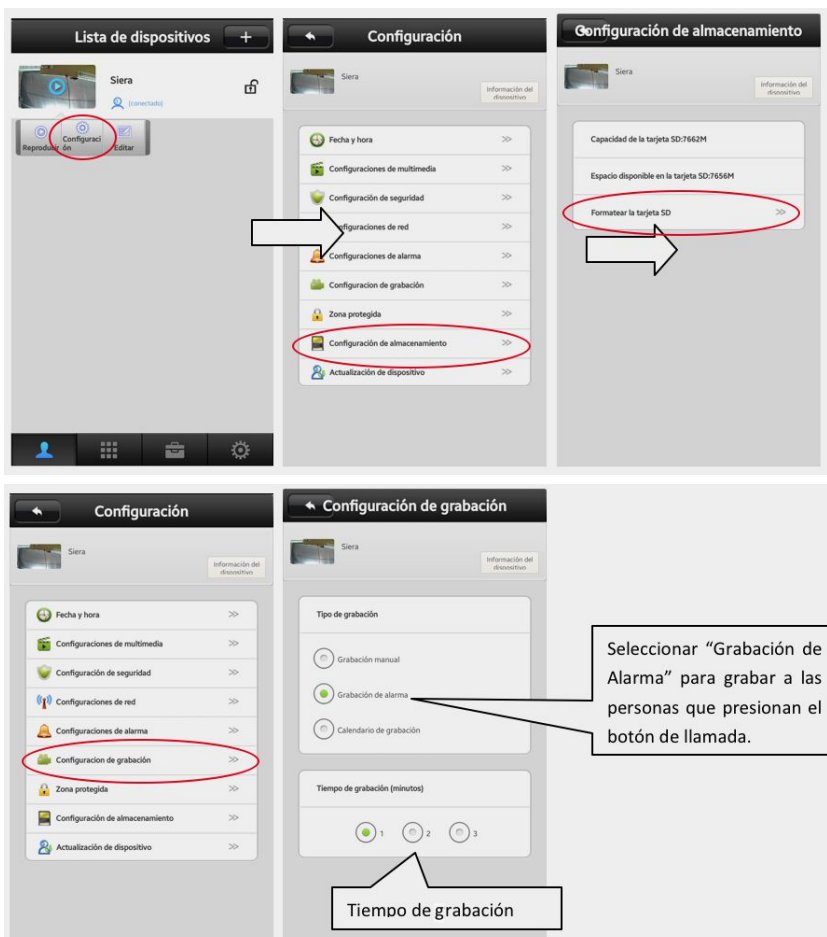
Lista de dispositivos +

Siera
(conectado)

Reproducir Configuración Editar

Configuración

Siera
Información del dispositivo

Fecha y hora >>
Configuraciones de multimedia >>
Configuración de seguridad >>
Configuraciones de red >>
Configuraciones de alarma >>
Configuracion de grabación >>
Zona protegida >>
Configuración de almacenamiento >>
Actualización de dispositivo >>

Configuración de almacenamiento

Siera
Información del dispositivo

Capacidad de la tarjeta SD:7662M
Espacio disponible en la tarjeta SD:7656M
Formatear la tarjeta SD >>

Configuración

Siera
Información del dispositivo

Fecha y hora >>
Configuraciones de multimedia >>
Configuración de seguridad >>
Configuraciones de red >>
Configuraciones de alarma >>
Configuracion de grabación >>
Zona protegida >>
Configuración de almacenamiento >>
Actualización de dispositivo >>

Configuración de grabación

Siera
Información del dispositivo

Tipo de grabación
Grabación manual
Grabación de alarma
Calendario de grabación

Tiempo de grabación (minutos)
1 2 3

Seleccionar "Grabación de Alarma" para grabar a las personas que presionan el botón de llamada.

Tiempo de grabación